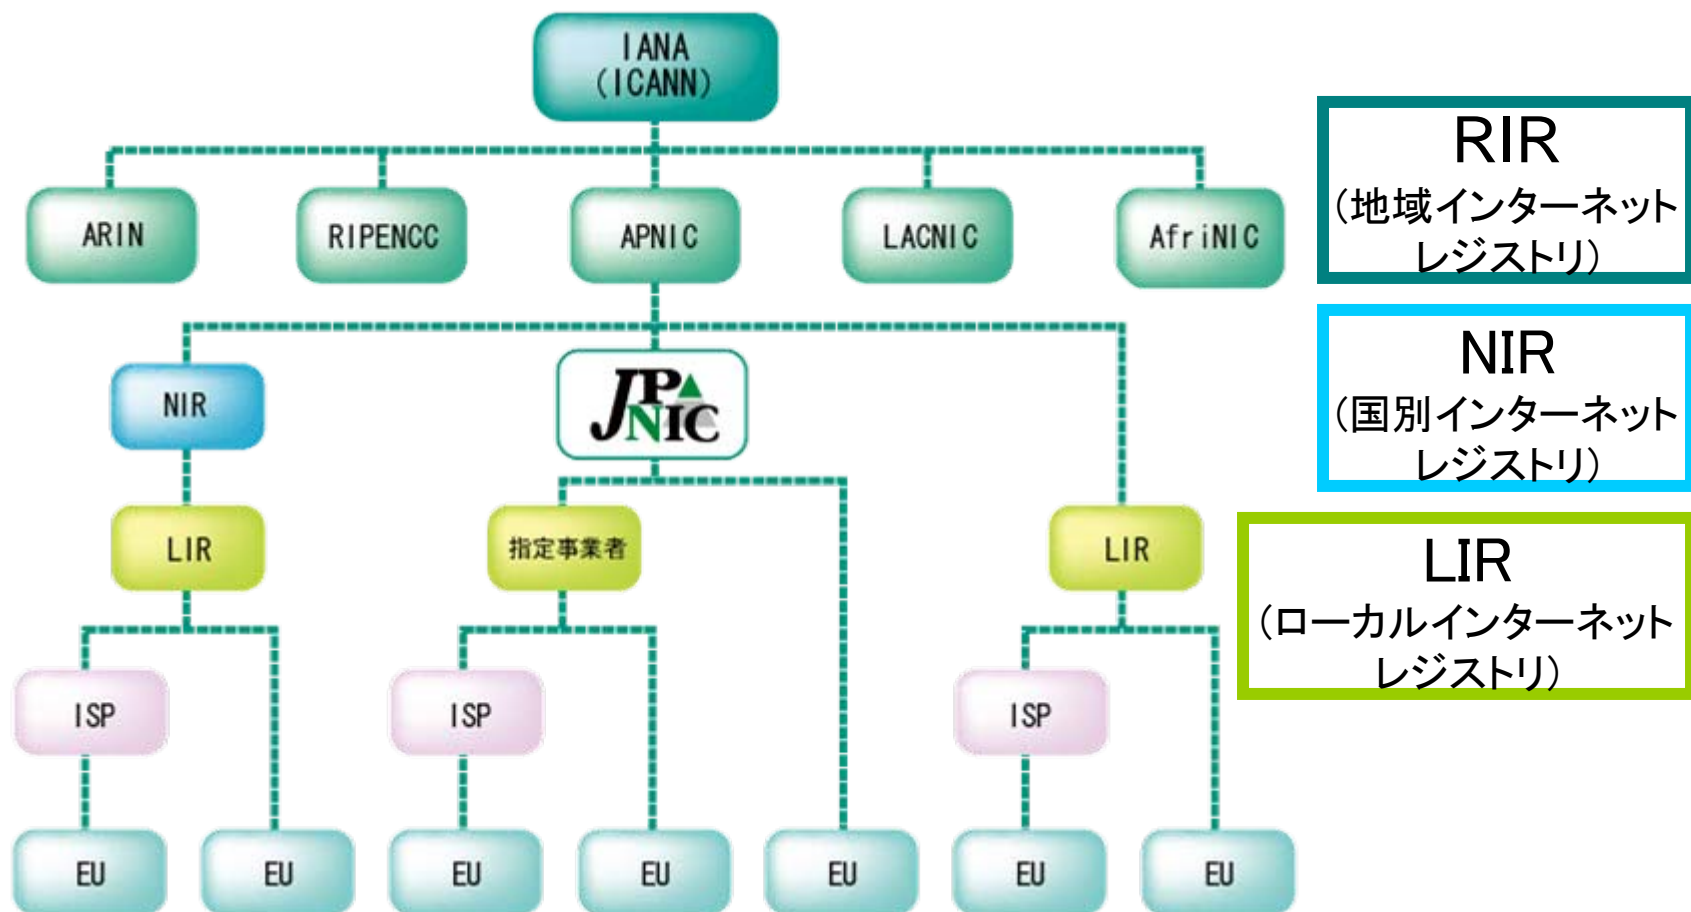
IANA
(ICANN)

ARIN

RIPENCC

APNIC

LACNIC

AfriNIC

NIR

JPNIC

LIR

指定事業者

LIR

ISP

ISP

ISP

EU

EU

EU

EU

EU

EU

EU

RIR
(地域インターネットレジストリ)

NIR
(国別インターネットレジストリ)

LIR
(ローカルインターネットレジストリ)